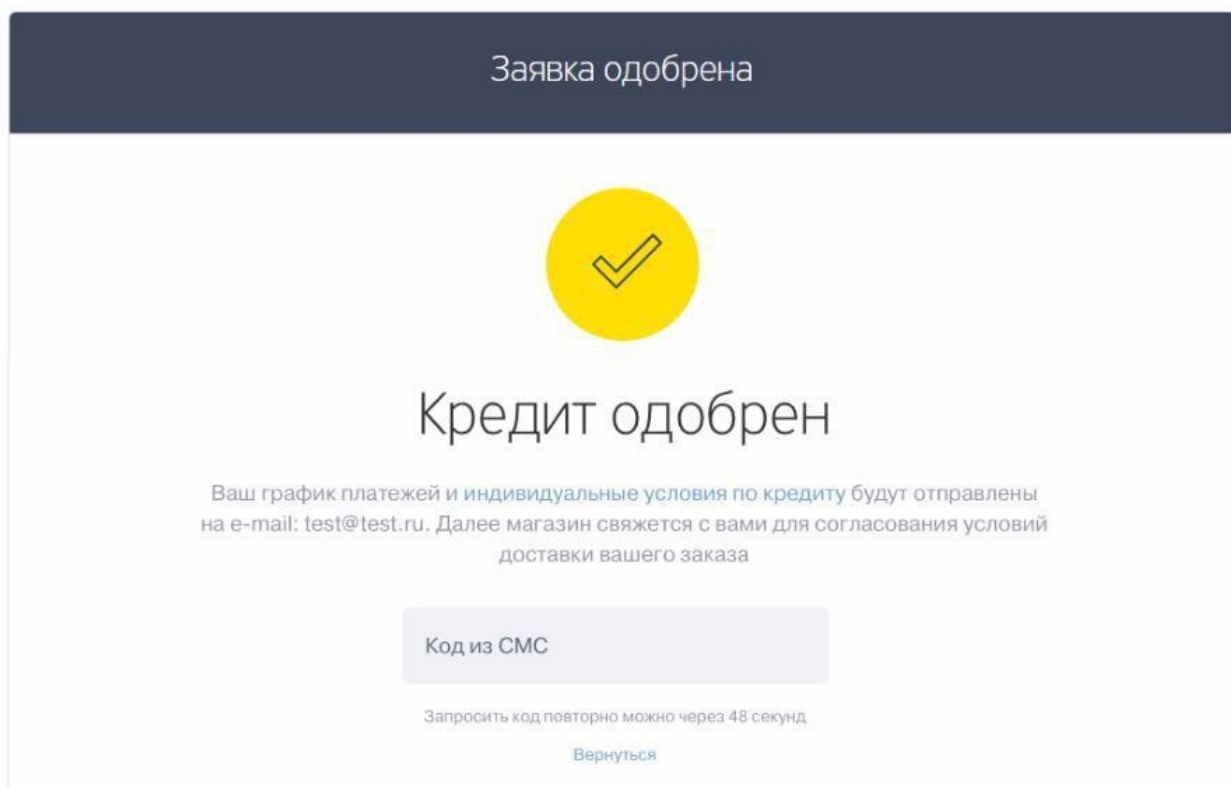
Заявка одобрена

Кредит одобрен

Ваш график платежей и индивидуальные условия по кредиту будут отправлены на e-mail: test@test.ru. Далее магазин свяжется с вами для согласования условий доставки вашего заказа

Код из СМС

Запросить код повторно можно через 48 секунд

Вернуться